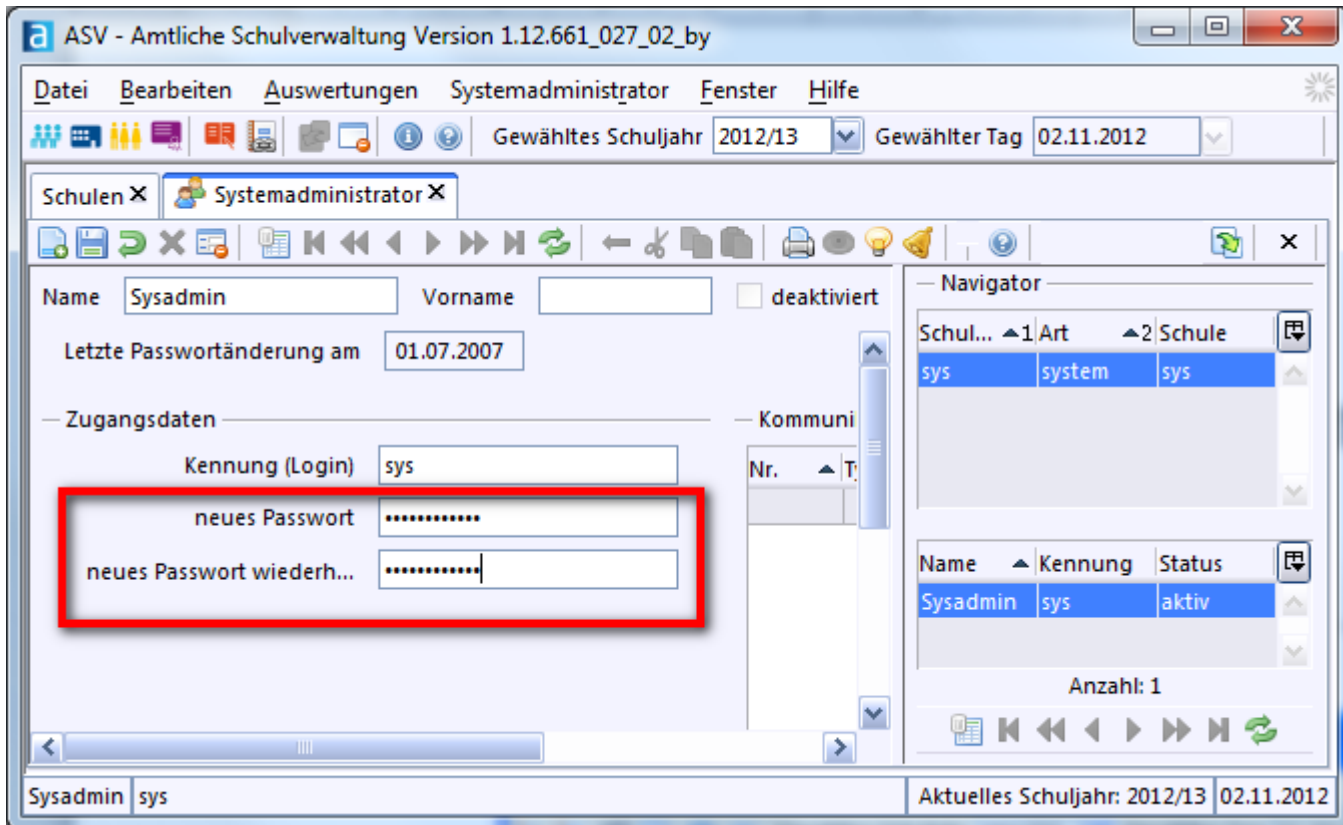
ASV - Amtliche Schulverwaltung Version 1.12.661_027_02_by

Datei Bearbeiten Auswertungen Systemadministrator Fenster Hilfe

Gewähltes Schuljahr 2012/13 Gewählter Tag 02.11.2012

Schulen ✕ Systemadministrator ✕

Name Sysadmin Vorname deaktiviert

Letzte Passwortänderung am 01.07.2007

Zugangsdaten

Kennung (Login) sys

neues Passwort ••••••••••••

neues Passwort wiederh... ••••••••••••

Kommuni

Nr. Ty

Navigator

| Schul... 1 | Art 2 | Schule |
|---|---|---|
| sys | system | sys |

| Name | Kennung | Status |
|---|---|---|
| Sysadmin | sys | aktiv |

Anzahl: 1

Sysadmin sys Aktuelles Schuljahr: 2012/13 02.11.2012